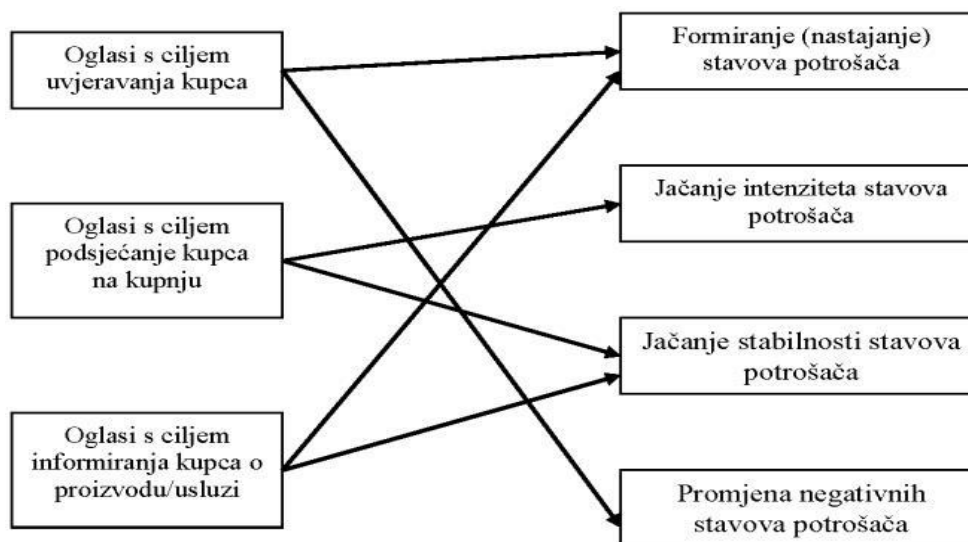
Oglasi s ciljem uvjeravanja kupca

Oglasi s ciljem podsjećanje kupca na kupnju

Oglasi s ciljem informiranja kupca o proizvodu/usluzi

Formiranje (nastajanje) stavova potrošača

Jačanje intenziteta stavova potrošača

Jačanje stabilnosti stavova potrošača

Promjena negativnih stavova potrošača